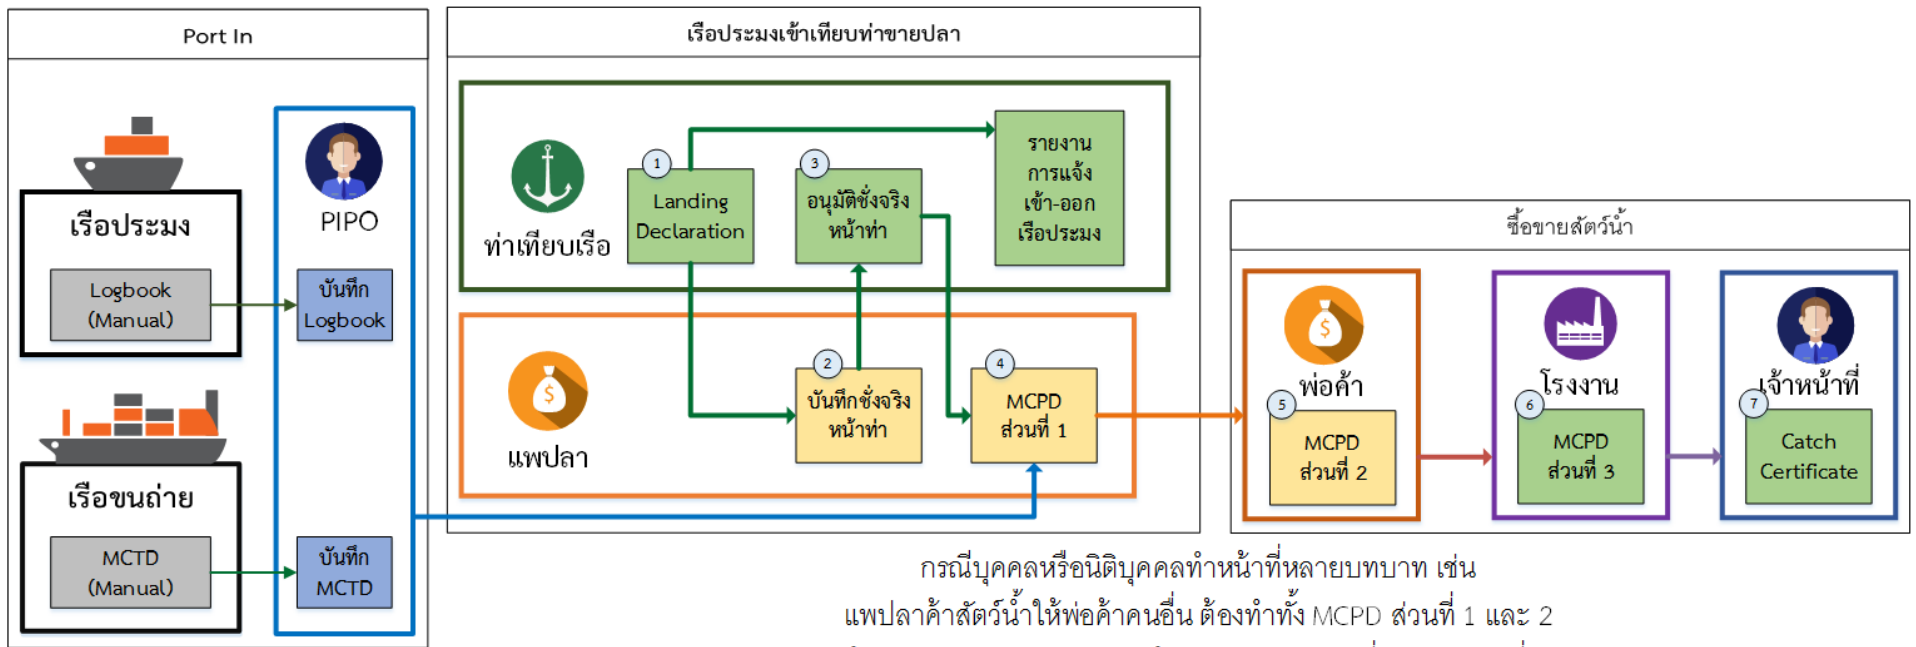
Port In

เรือประมง

Logbook (Manual)

เรือขนถ่าย

MCTD (Manual)

PIPO

บันทึก Logbook

บันทึก MCTD

เรือประมงเข้าเทียบท่าขายปลา

ท่าเทียบเรือ

1

Landing Declaration

3

อนุมัติชั่งจริง หน้าท่า

รายงาน การแจ้ง เข้า-ออก เรือประมง

แพปลา

2

บันทึกชั่งจริง หน้าท่า

4

MCPD ส่วนที่ 1

ซื้อขายสัตว์น้ำ

พ่อค้า

5

MCPD ส่วนที่ 2

โรงงาน

6

MCPD ส่วนที่ 3

เจ้าหน้าที่

7

Catch Certificate

กรณีบุคคลหรือนิติบุคคลทำหน้าที่หลายบทบาท เช่น
แพปลาค้าสัตว์น้ำให้พ่อค้าคนอื่น ต้องทำทั้ง MCPD ส่วนที่ 1 และ 2